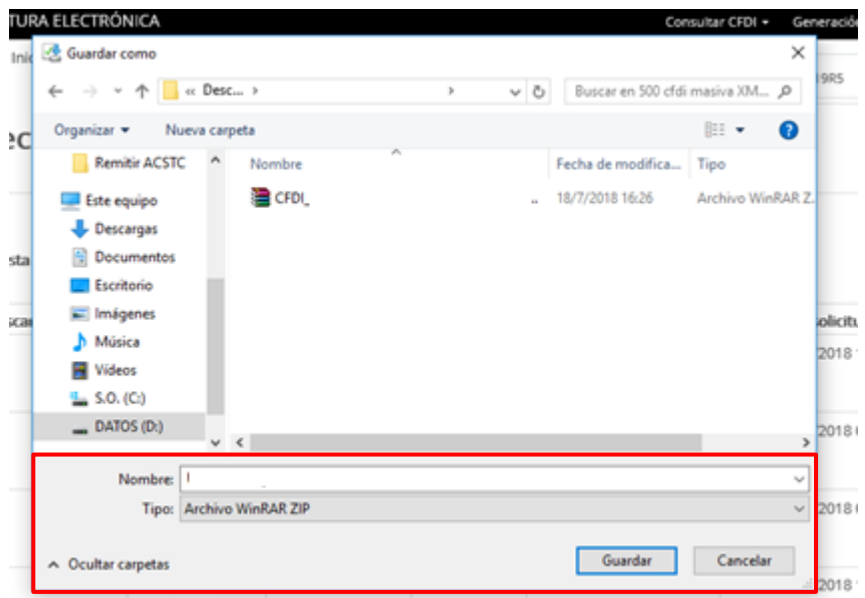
TURA ELECTRÓNICA
Consultar CFDI ▾
Generació
Inic
9R5
ec
sta
sca
olicitu
2018
2018
2018
2018

Guardar como
« Desc... ›
Buscar en 500 cfdi masiva XM...
Organizar ▾
Nueva carpeta
Remitir ACSTC
Este equipo
Descargas
Documentos
Escritorio
Imágenes
Música
Vídeos
S.O. (C:)
DATOS (D:)

| Nombre | Fecha de modifica... | Tipo |
|---|---|---|
| CFDI_ | 18/7/2018 16:26 | Archivo WinRAR Z... |

Nombre: !
Tipo: Archivo WinRAR ZIP
Ocultar carpetas
Guardar
Cancelar